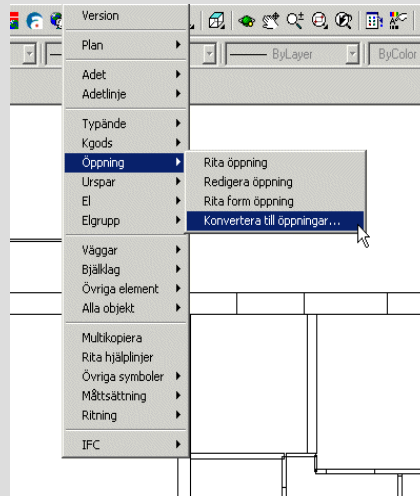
Version
Plan
Adet
Adetlinje
Typände
Kgods
Öppning
Urspar
El
Elgrupp
Väggar
Bjälklag
Övriga element
Alla objekt
Multikopiera
Rita hjälplinjer
Övriga symboler
Måttsättning
Ritning
IFC

Rita öppning
Redigera öppning
Rita form öppning
Konvertera till öppningar...

ByLayer
ByColor